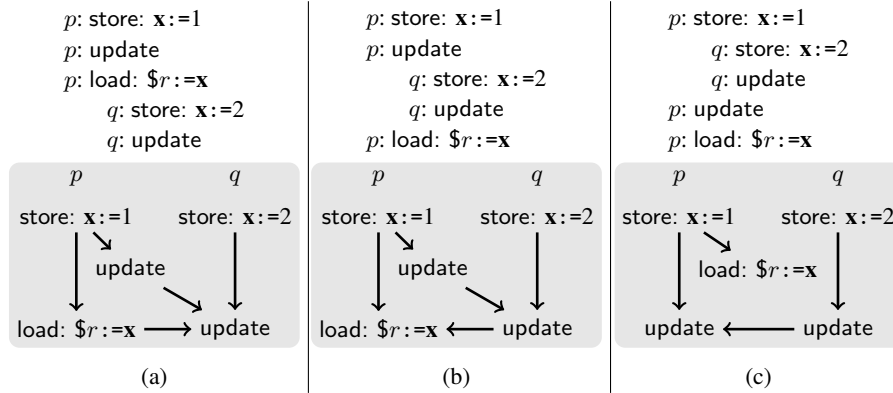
$p$: store: $\mathbf{x}$:=1
$p$: update
$p$: load: $\$r$:=$\mathbf{x}$
$q$: store: $\mathbf{x}$:=2
$q$: update

$p$
$q$
store: $\mathbf{x}$:=1
store: $\mathbf{x}$:=2
update
load: $\$r$:=$\mathbf{x}$
update

(a)

$p$: store: $\mathbf{x}$:=1
$p$: update
$q$: store: $\mathbf{x}$:=2
$q$: update
$p$: load: $\$r$:=$\mathbf{x}$

$p$
$q$
store: $\mathbf{x}$:=1
store: $\mathbf{x}$:=2
update
load: $\$r$:=$\mathbf{x}$
update

(b)

$p$: store: $\mathbf{x}$:=1
$q$: store: $\mathbf{x}$:=2
$q$: update
$p$: update
$p$: load: $\$r$:=$\mathbf{x}$

$p$
$q$
store: $\mathbf{x}$:=1
store: $\mathbf{x}$:=2
load: $\$r$:=$\mathbf{x}$
update
update

(c)